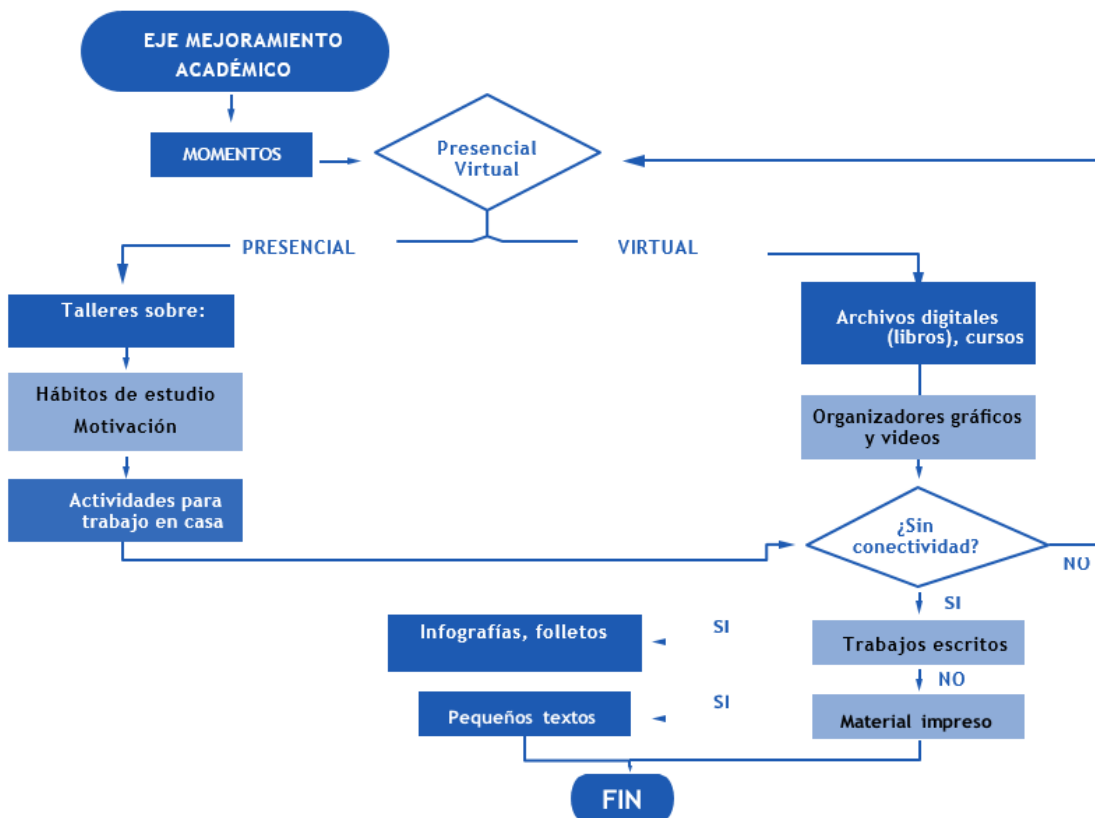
EJE MEJORAMIENTO ACADÉMICO

MOMENTOS

Presencial Virtual

PRESENCIAL

VIRTUAL

Talleres sobre:

Hábitos de estudio

Motivación

Actividades para trabajo en casa

Archivos digitales (libros), cursos

Organizadores gráficos y videos

¿Sin conectividad?

NO

SI

Infografías, folletos

SI

Trabajos escritos

NO

Pequeños textos

SI

Material impreso

FIN